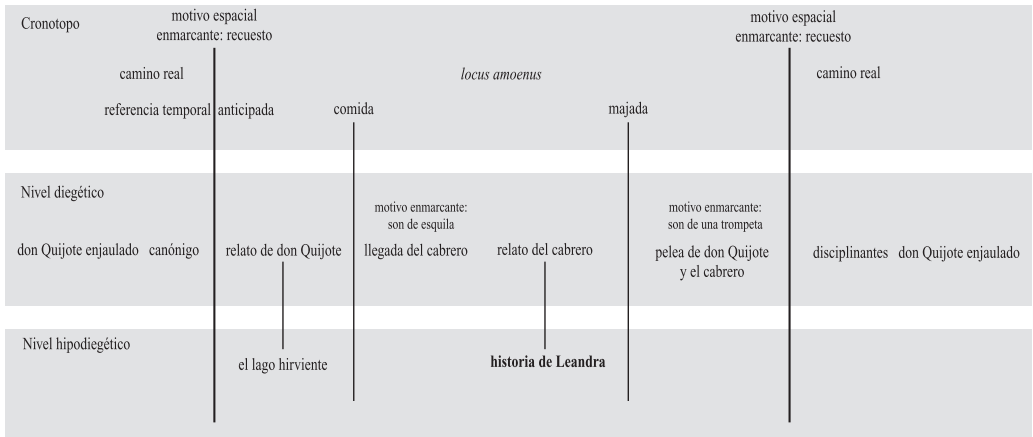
Cronotopo

motivo espacial enmarcante: recuesto

motivo espacial enmarcante: recuesto

camino real

*locus amoenus*

camino real

referencia temporal anticipada

comida

majada

Nivel diegético

motivo enmarcante: son de esquila

motivo enmarcante: son de una trompeta

don Quijote enjaulado canónigo

relato de don Quijote

llegada del cabrero

relato del cabrero

pelea de don Quijote y el cabrero

disciplinantes don Quijote enjaulado

Nivel hipodiegético

el lago hirviente

**historia de Leandra**